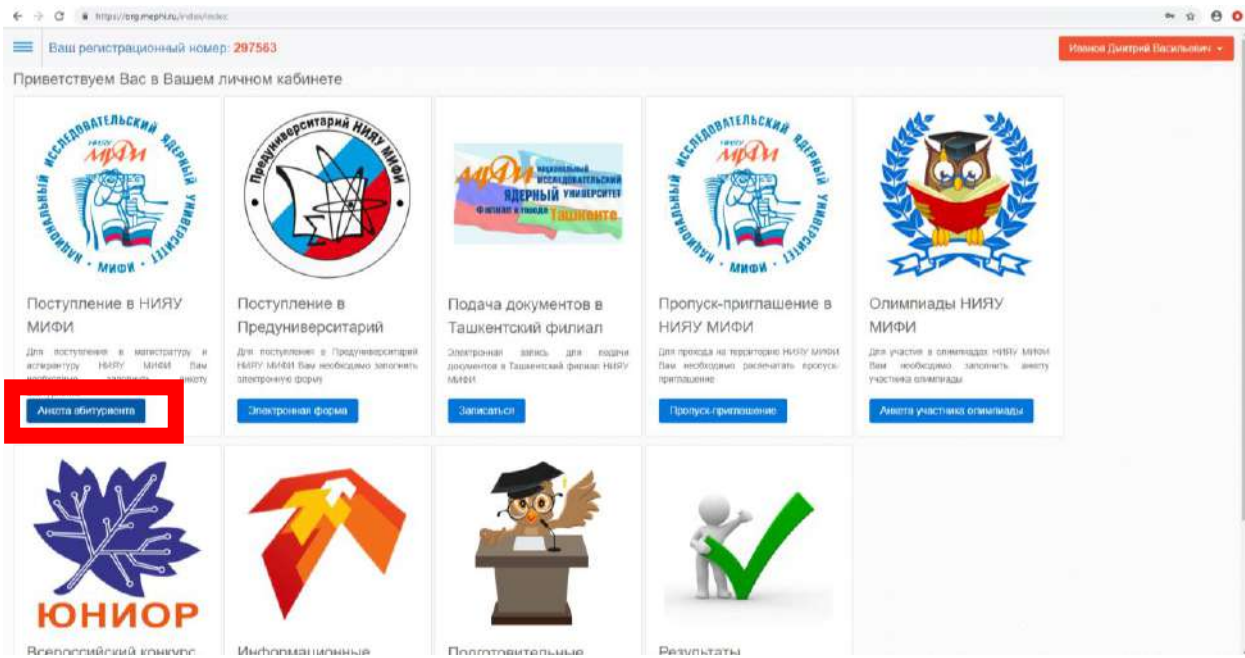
https://org.mephi.ru/index/index

Ваш регистрационный номер: 297563

Иванов Дмитрий Васильевич

Приветствуем Вас в Вашем личном кабинете

НАЦИОНАЛЬНЫЙ ИССЛЕДОВАТЕЛЬСКИЙ ЯДЕРНЫЙ УНИВЕРСИТЕТ МИФИ

Предуниверситарий НИЯУ МИФИ

МИФИ НАЦИОНАЛЬНЫЙ ИССЛЕДОВАТЕЛЬСКИЙ ЯДЕРНЫЙ УНИВЕРСИТЕТ филиал в городе Ташкенте

НАЦИОНАЛЬНЫЙ ИССЛЕДОВАТЕЛЬСКИЙ ЯДЕРНЫЙ УНИВЕРСИТЕТ МИФИ

Поступление в НИЯУ МИФИ

Для поступления в магистратуру и аспирантуру НИЯУ МИФИ Вам необходимо заполнить анкету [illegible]

Анкета абитуриента

Поступление в Предуниверситарий

Для поступления в Предуниверситарий НИЯУ МИФИ Вам необходимо заполнить электронную форму

Электронная форма

Подача документов в Ташкентский филиал

Электронная запись для подачи документов в Ташкентский филиал НИЯУ МИФИ

Записаться

Пропуск-приглашение в НИЯУ МИФИ

Для прохода на территорию НИЯУ МИФИ Вам необходимо распечатать пропуск-приглашение

Пропуск-приглашение

Олимпиады НИЯУ МИФИ

Для участия в олимпиадах НИЯУ МИФИ Вам необходимо заполнить анкету участника олимпиады

Анкета участника олимпиады

ЮНИОР

Всероссийский конкурс

Информационные

Подготовительные

Результаты